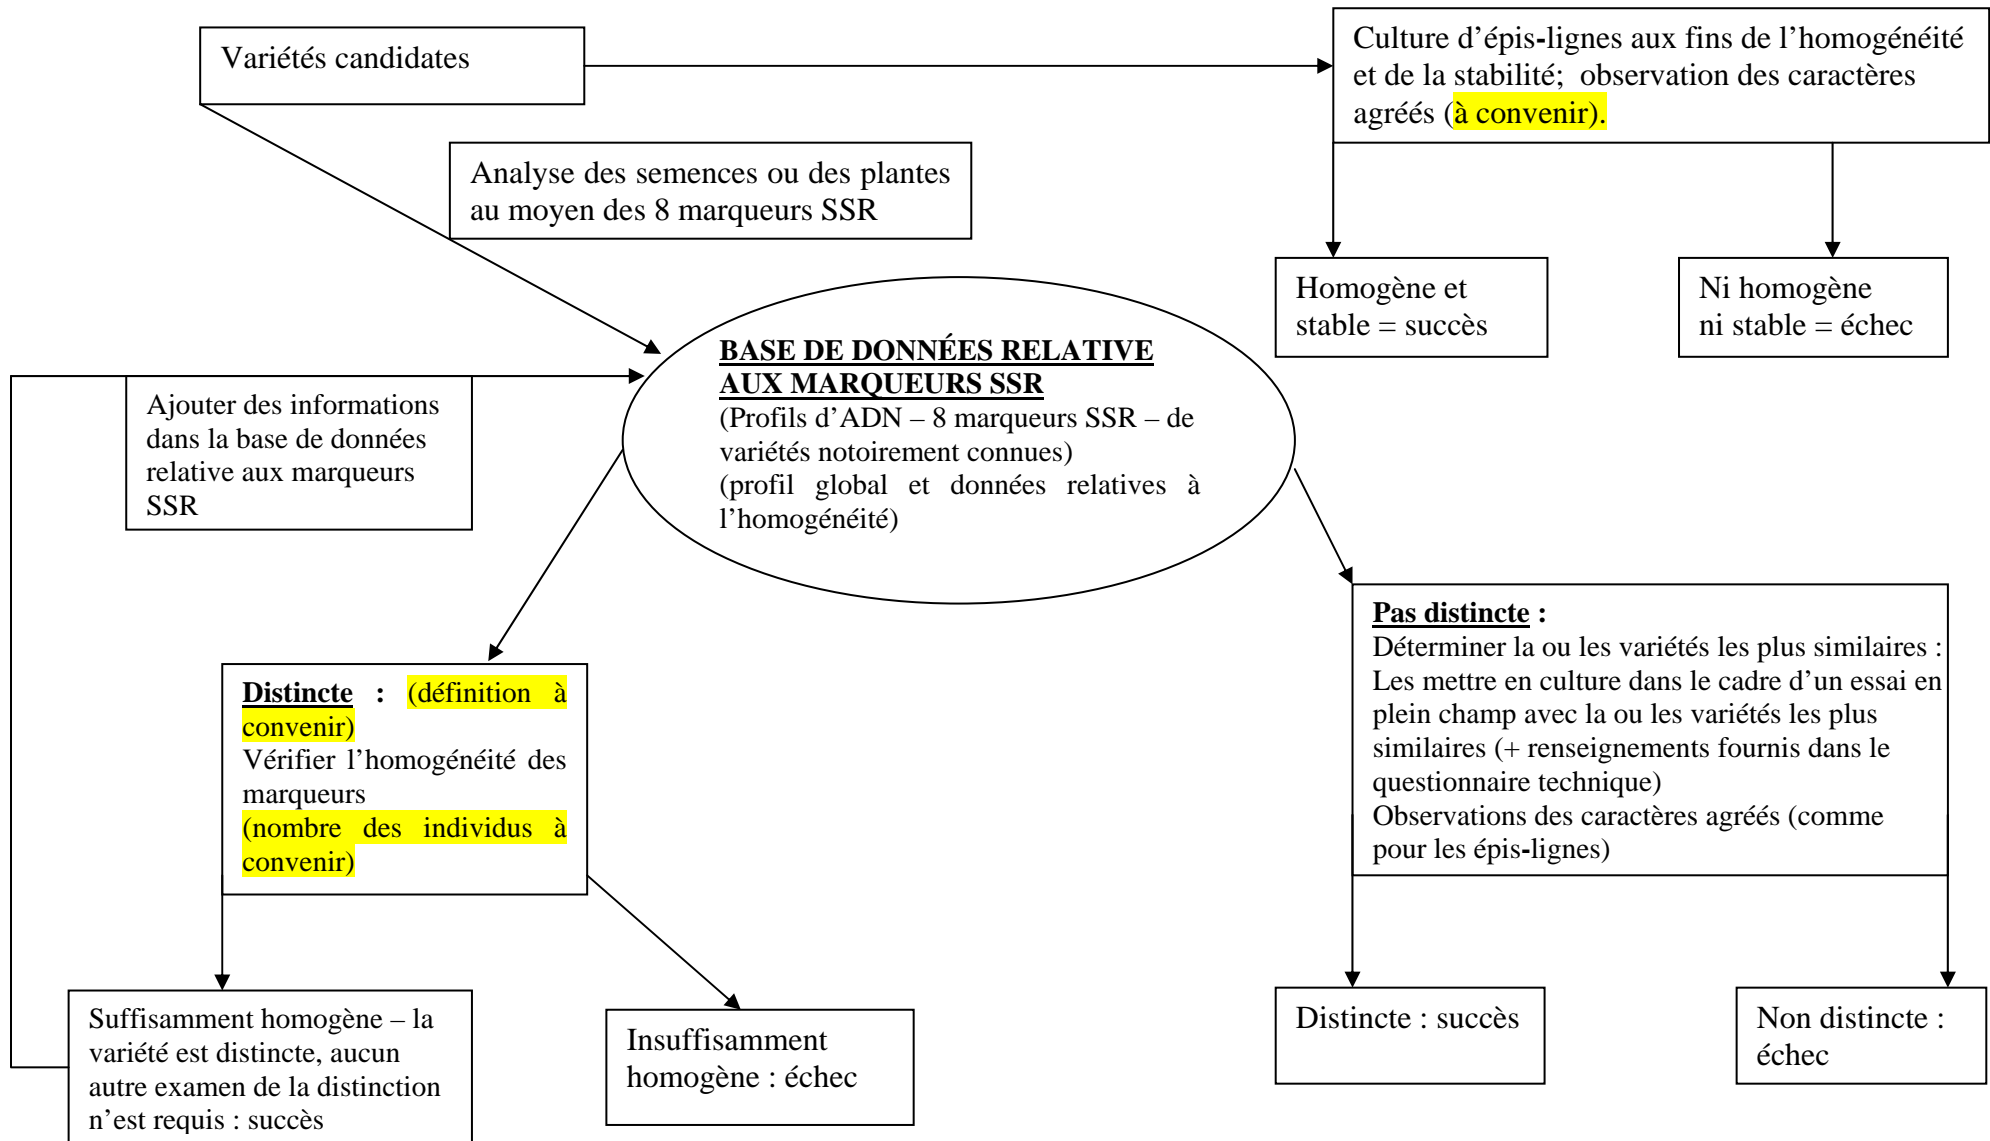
Variétés candidates

Culture d'épis-lignes aux fins de l'homogénéité et de la stabilité; observation des caractères agréés (à convenir).

Analyse des semences ou des plantes au moyen des 8 marqueurs SSR

Homogène et stable = succès

Ni homogène ni stable = échec

BASE DE DONNÉES RELATIVE AUX MARQUEURS SSR
(Profils d'ADN – 8 marqueurs SSR – de variétés notoirement connues)
(profil global et données relatives à l'homogénéité)

Ajouter des informations dans la base de données relative aux marqueurs SSR

Pas distincte :
Déterminer la ou les variétés les plus similaires : Les mettre en culture dans le cadre d'un essai en plein champ avec la ou les variétés les plus similaires (+ renseignements fournis dans le questionnaire technique)
Observations des caractères agréés (comme pour les épis-lignes)

Distincte : (définition à convenir)
Vérifier l'homogénéité des marqueurs
(nombre des individus à convenir)

Suffisamment homogène – la variété est distincte, aucun autre examen de la distinction n'est requis : succès

Insuffisamment homogène : échec

Distincte : succès

Non distincte : échec